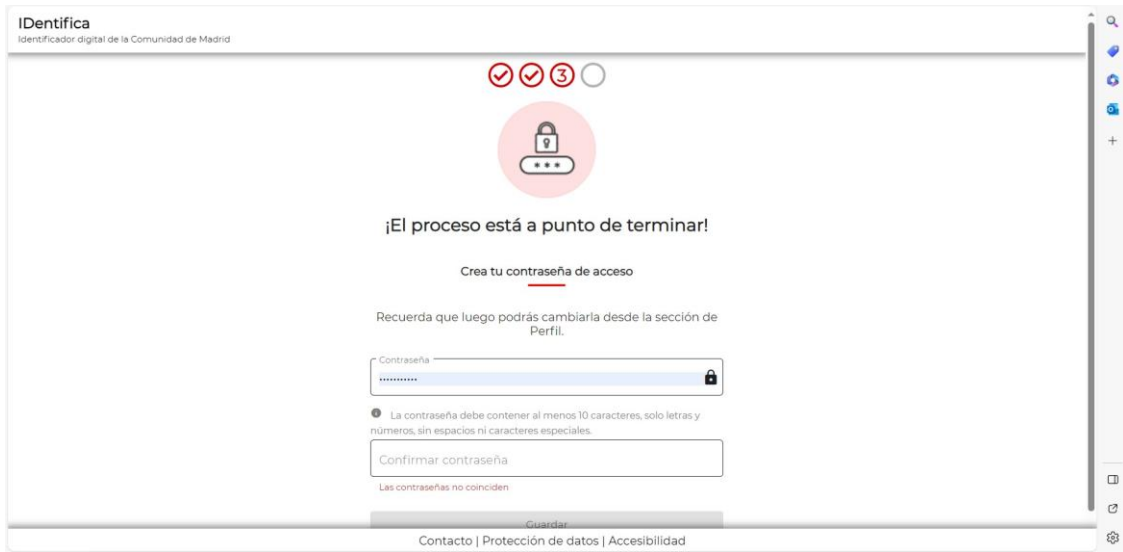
IDentifica
Identificador digital de la Comunidad de Madrid

3

¡El proceso está a punto de terminar!

Crea tu contraseña de acceso

Recuerda que luego podrás cambiarla desde la sección de Perfil.

Contraseña
···········

La contraseña debe contener al menos 10 caracteres, solo letras y números, sin espacios ni caracteres especiales.

Confirmar contraseña

Las contraseñas no coinciden

Guardar

Contacto | Protección de datos | Accesibilidad